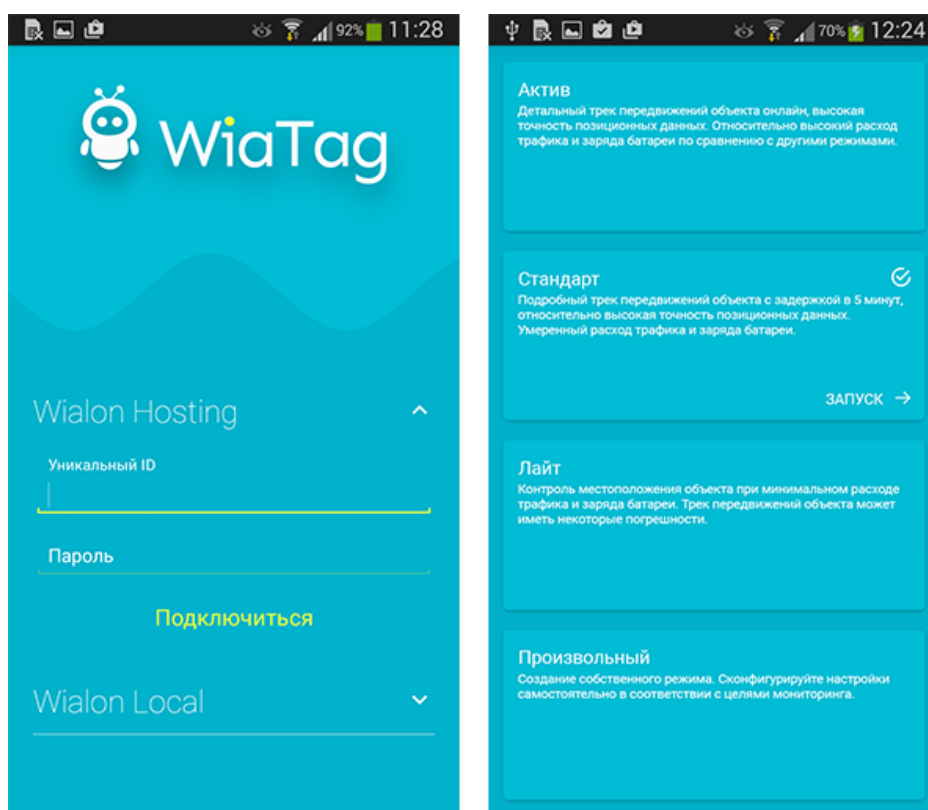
92% 11:28

WiaTag

Wialon Hosting

Уникальный ID

Пароль

Подключиться

Wialon Local

70% 12:24

Актив
Детальный трек передвижений объекта онлайн, высокая точность позиционных данных. Относительно высокий расход трафика и заряда батареи по сравнению с другими режимами.

Стандарт
Подробный трек передвижений объекта с задержкой в 5 минут, относительно высокая точность позиционных данных. Умеренный расход трафика и заряда батареи.

ЗАПУСК →

Лайт
Контроль местоположения объекта при минимальном расходе трафика и заряда батареи. Трек передвижений объекта может иметь некоторые погрешности.

Произвольный
Создание собственного режима. Сконфигурируйте настройки самостоятельно в соответствии с целями мониторинга.